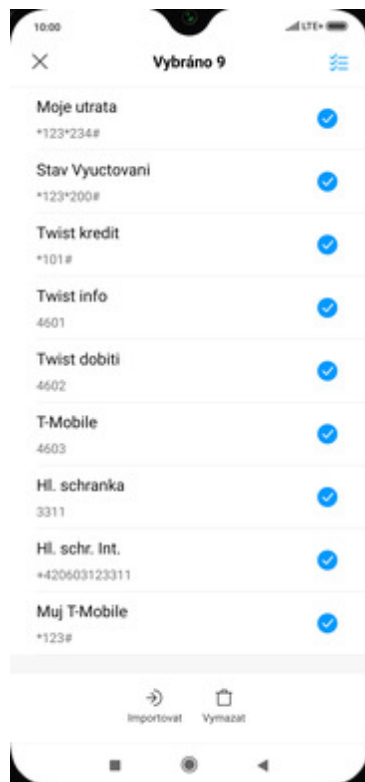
10:00

LTE

Vybráno 9

Moje utrata
*123*234#

Stav Vyuctovani
*123*200#

Twist kredit
*101#

Twist info
4601

Twist dobiti
4602

T-Mobile
4603

Hl. schranka
3311

Hl. schr. Int.
+420603123311

Muj T-Mobile
*123#

Importovat

Vymazat